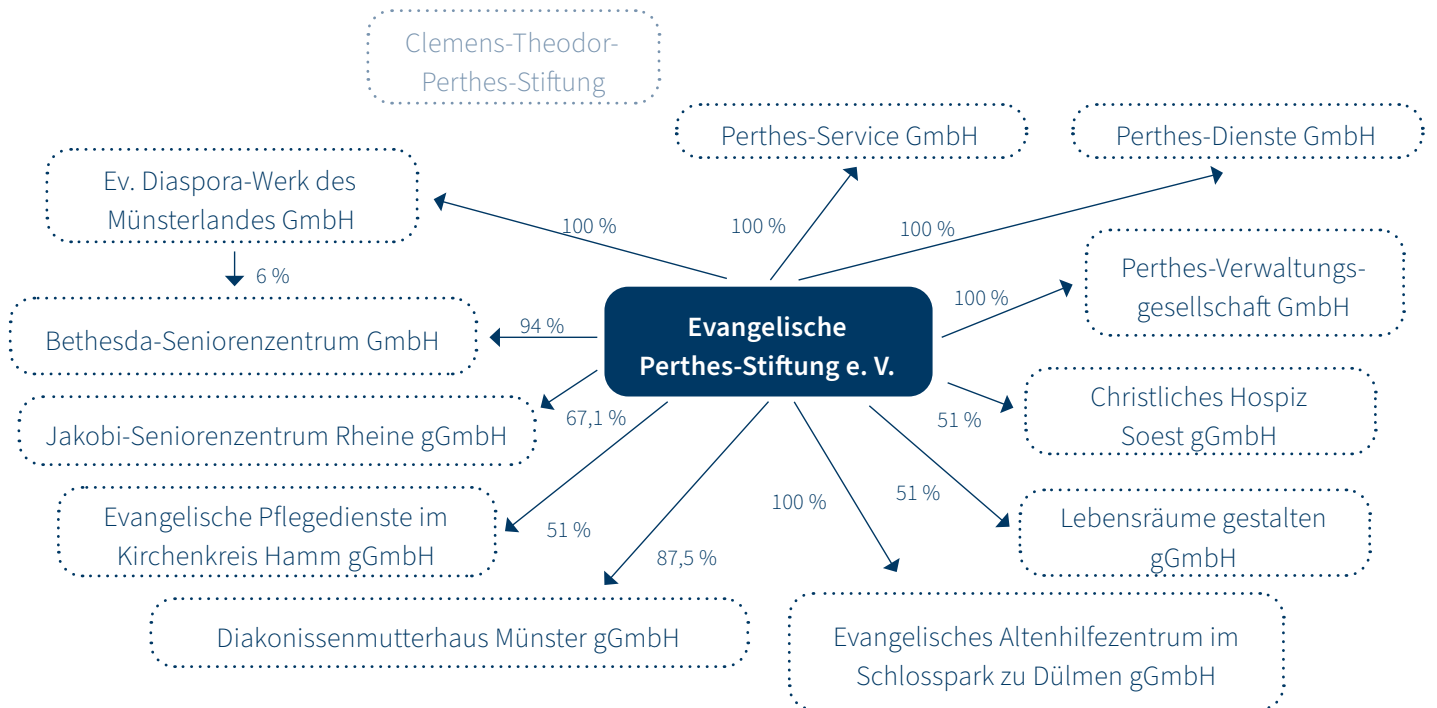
Clemens-Theodor-Perthes-Stiftung

Perthes-Service GmbH

Perthes-Dienste GmbH

Ev. Diaspora-Werk des Münsterlandes GmbH

100 %

100 %

100 %

6 %

Perthes-Verwaltungsgesellschaft GmbH

100 %

94 %

Bethesda-Seniorenzentrum GmbH

Evangelische Perthes-Stiftung e. V.

Jakobi-Seniorenzentrum Rheine gGmbH

67,1 %

51 %

Christliches Hospiz Soest gGmbH

Evangelische Pflegedienste im Kirchenkreis Hamm gGmbH

51 %

100 %

51 %

Lebensräume gestalten gGmbH

87,5 %

Diakonissenmutterhaus Münster gGmbH

Evangelisches Altenhilfezentrum im Schlosspark zu Dülmen gGmbH